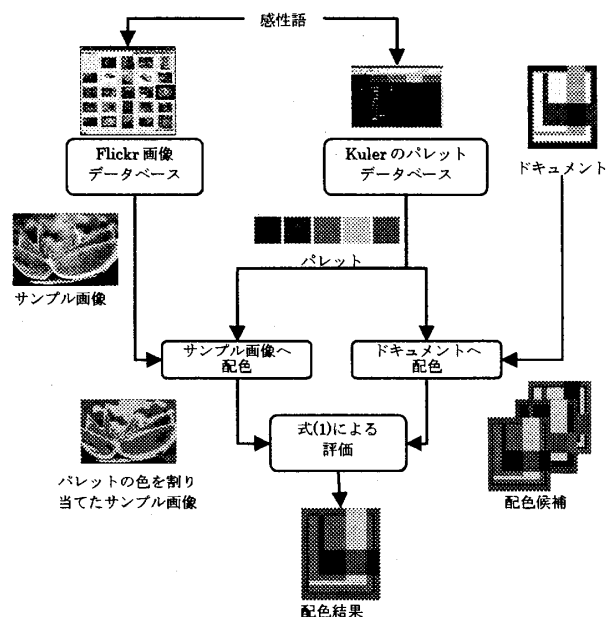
感性語

Flickr 画像
データベース

Kuler のパレット
データベース

ドキュメント

サンプル画像

パレット

サンプル画像へ
配色

ドキュメントへ
配色

パレットの色を割り
当てたサンプル画像

式(1)による
評価

配色候補

配色結果